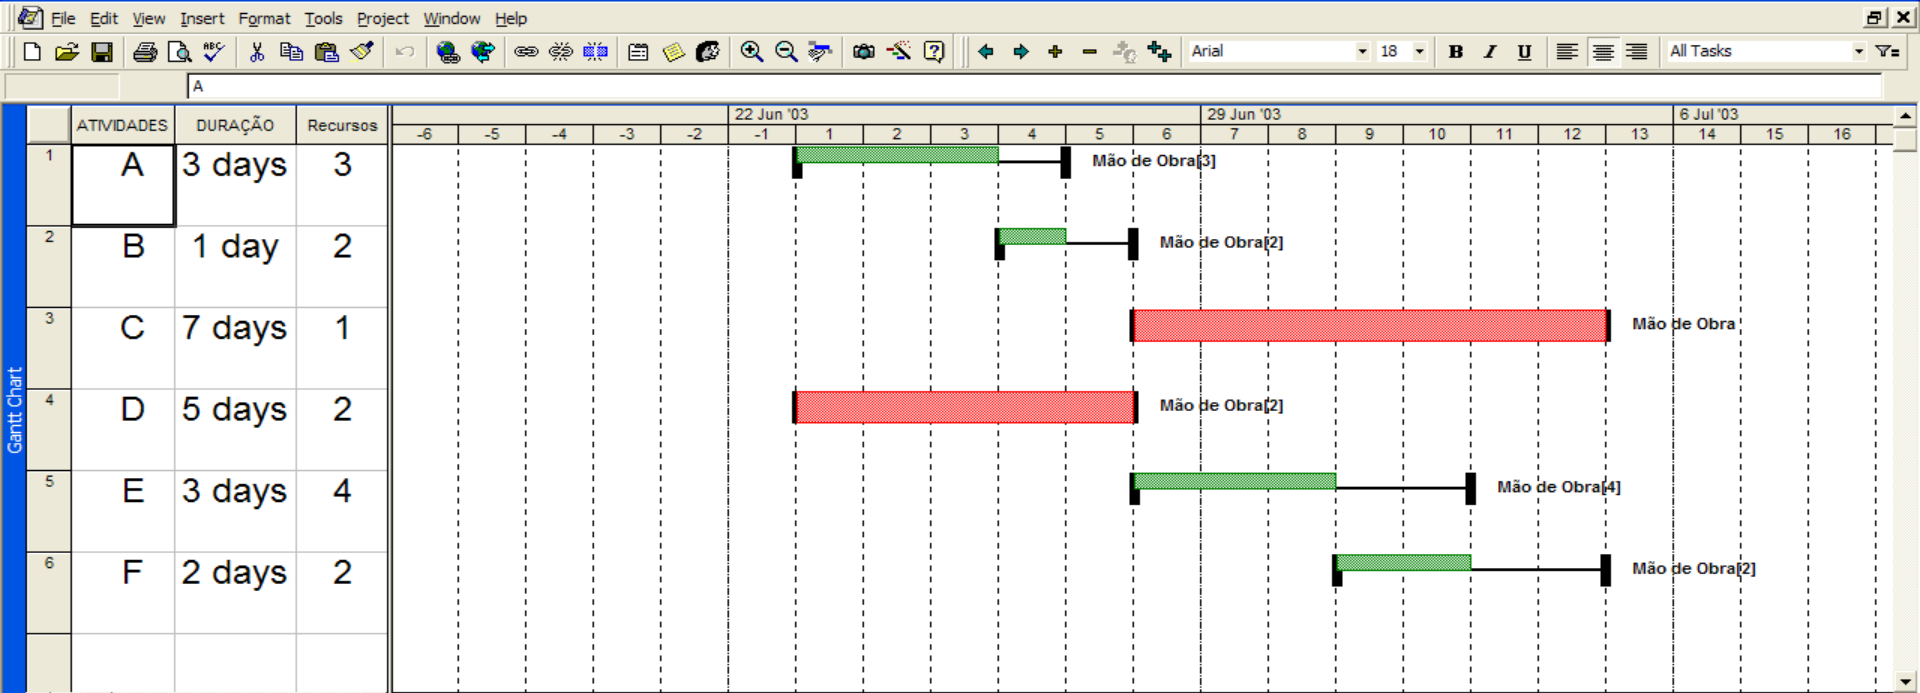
File Edit View Insert Format Tools Project Window Help

Arial 18 B I U All Tasks

A

Gantt Chart

| | ATIVIDADES | DURAÇÃO | Recursos |
|---|---|---|---|
| 1 | A | 3 days | 3 |
| 2 | B | 1 day | 2 |
| 3 | C | 7 days | 1 |
| 4 | D | 5 days | 2 |
| 5 | E | 3 days | 4 |
| 6 | F | 2 days | 2 |

22 Jun '03 29 Jun '03 6 Jul '03

-6 -5 -4 -3 -2 -1 1 2 3 4 5 6 7 8 9 10 11 12 13 14 15 16

Mão de Obra[3]

Mão de Obra[2]

Mão de Obra

Mão de Obra[2]

Mão de Obra[4]

Mão de Obra[2]